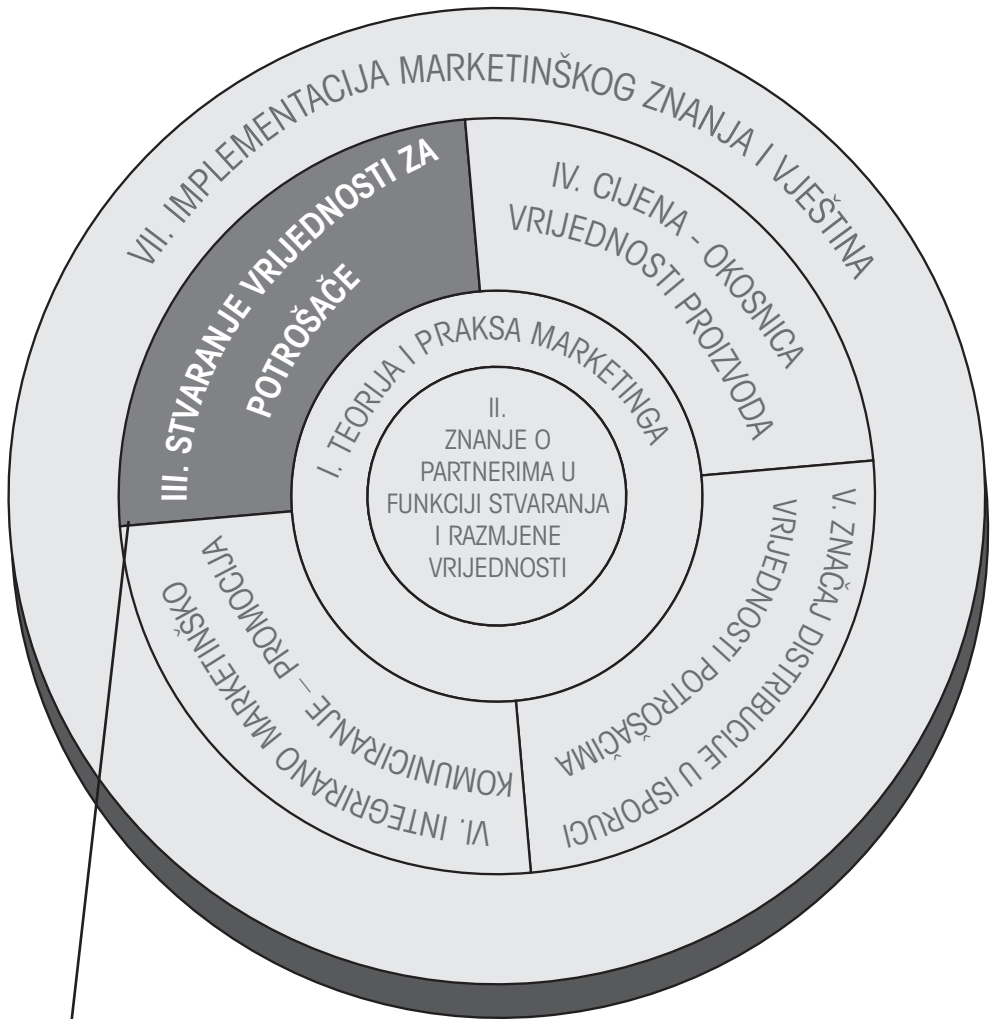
VII. IMPLEMENTACIJA MARKETINŠKOG ZNANJA I VJEŠTINA

III. STVARANJE VRIJEDNOSTI ZA POTROŠAČE

IV. CIJENA - OKOSNICA VRIJEDNOSTI PROIZVODA

I. TEORIJA I PRAKSA MARKETINGA

II. ZNANJE O PARTNERIMA U FUNKCIJI STVARANJA I RAZMJENE VRIJEDNOSTI

V. ZNAČAJ DISTRIBUCIJE U ISPORUCI VRIJEDNOSTI POTROŠAČIMA

VI. INTEGRIRANO MARKETINŠKO KOMUNICIRANJE – PROMOCIJA